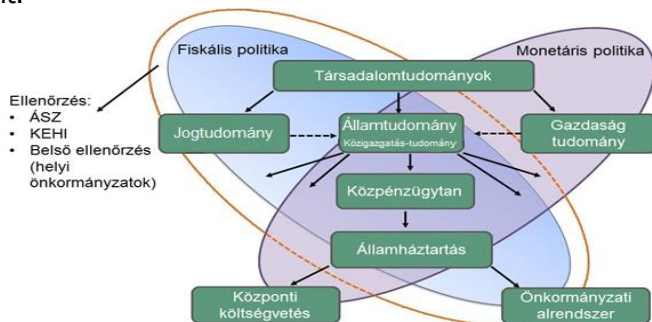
Fiskális politika

Monetáris politika

Ellenőrzés:
• ÁSZ
• KEHI
• Belső ellenőrzés (helyi önkormányzatok)

Társadalomtudományok

Jogtudomány

Államtudomány
Közigazgatás-tudomány

Gazdaság tudomány

Közpénzügytan

Államháztartás

Központi költségvetés

Önkormányzati alrendszer